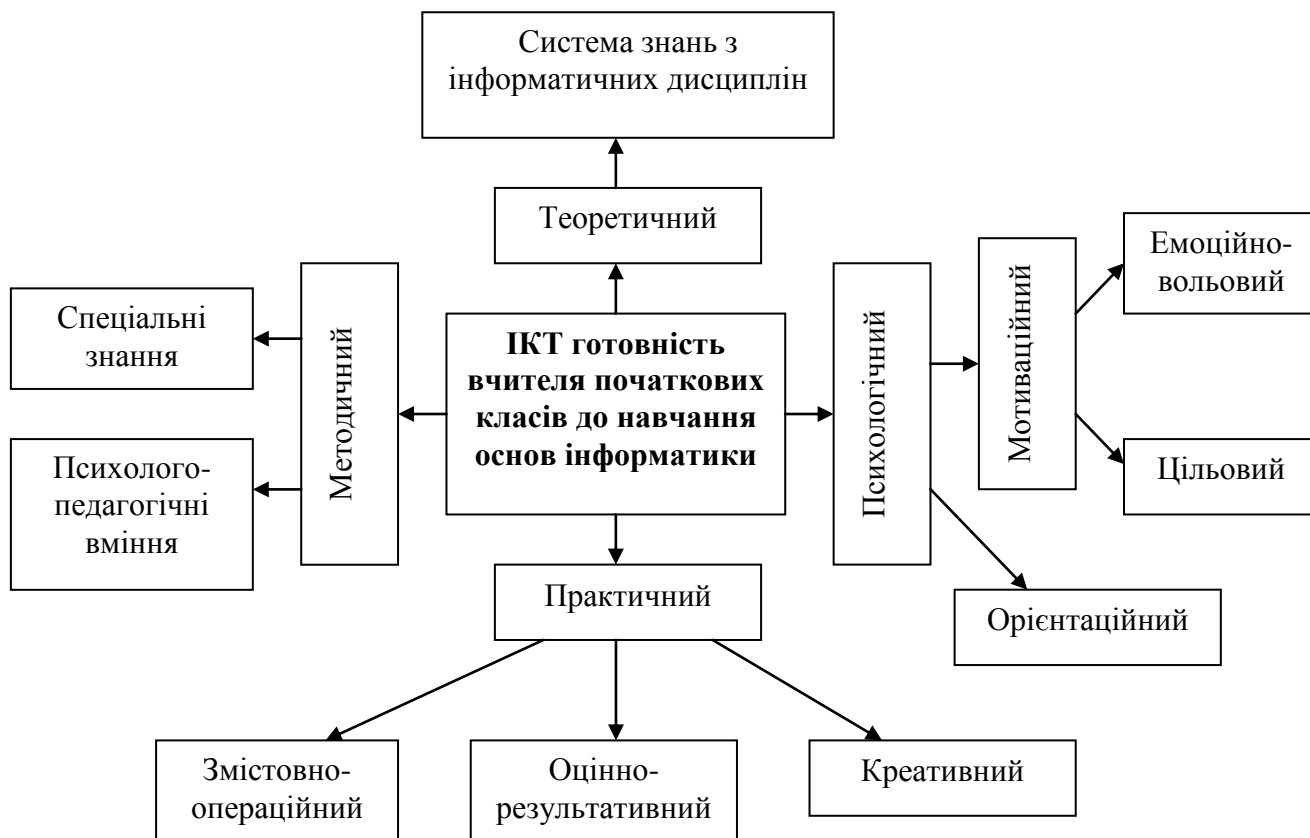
Система знань з інформатичних дисциплін

Теоретичний

Спеціальні знання

Методичний

ІКТ готовність вчителя початкових класів до навчання основ інформатики

Психологічний

Мотиваційний

Емоційно-вольовий

Цільовий

Психолого-педагогічні вміння

Практичний

Орієнтаційний

Змістовно-операційний

Оцінно-результативний

Креативний